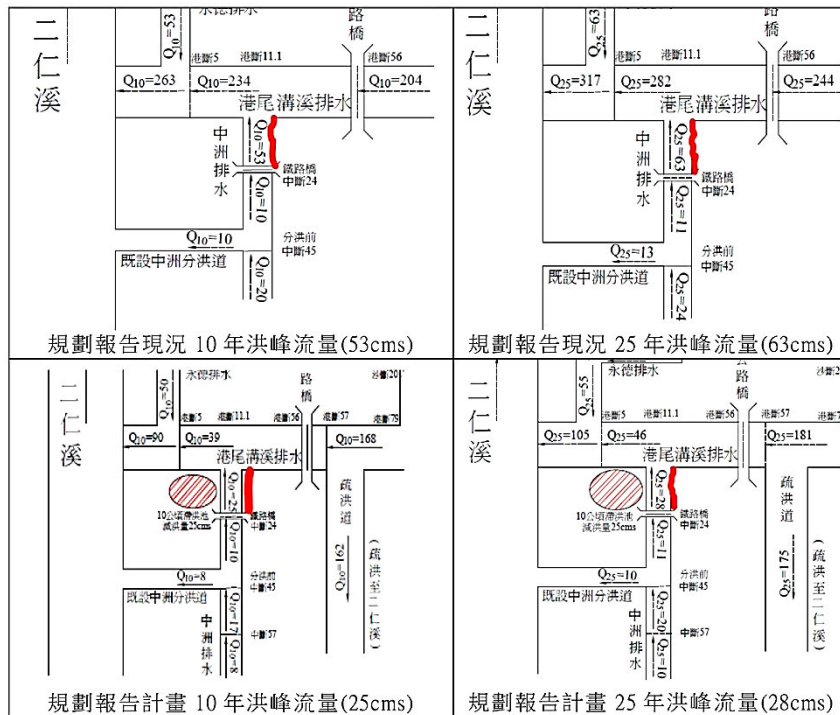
二仁溪

$Q_{10}=53$
永德排水
路橋
港斷5 港斷11.1 港斷56
$Q_{10}=263$ $Q_{10}=234$ $Q_{10}=204$
港尾溝溪排水
中洲排水
$Q_{10}=53$
鐵路橋 中斷24
$Q_{10}=10$
$Q_{10}=10$
分洪前 中斷45
既設中洲分洪道
$Q_{10}=20$

規劃報告現況 10 年洪峰流量(53cms)

二仁溪

$Q_{25}=63$
路橋
港斷5 港斷11.1 港斷56
$Q_{25}=317$ $Q_{25}=282$ $Q_{25}=244$
港尾溝溪排水
中洲排水
$Q_{25}=63$
鐵路橋 中斷24
$Q_{25}=11$
$Q_{25}=13$
分洪前 中斷45
既設中洲分洪道
$Q_{25}=24$

規劃報告現況 25 年洪峰流量(63cms)

二仁溪

$Q_{10}=50$
永德排水
路橋
港斷5 港斷11.1 港斷56 港斷57 港斷79
沙斷20
$Q_{10}=90$ $Q_{10}=39$ $Q_{10}=168$
港尾溝溪排水
疏洪道
10公頃滯洪池 減洪量25cms
$Q_{10}=28$
鐵路橋 中斷24
$Q_{10}=10$
$Q_{10}=162$
（疏洪至二仁溪）
$Q_{10}=8$
分洪前 中斷45
既設中洲分洪道
$Q_{10}=17$
中斷57
中洲排水
$Q_{10}=8$

規劃報告計畫 10 年洪峰流量(25cms)

二仁溪

$Q_{25}=55$
永德排水
路橋
港斷5 港斷11.1 港斷56 港斷57
沙斷2
$Q_{25}=105$ $Q_{25}=46$ $Q_{25}=181$
港尾溝溪排水
疏洪道
10公頃滯洪池 減洪量25cms
$Q_{25}=28$
鐵路橋 中斷24
$Q_{25}=11$
$Q_{25}=175$
（疏洪至二仁溪）
$Q_{25}=10$
分洪前 中斷45
既設中洲分洪道
$Q_{25}=20$
中斷57
中洲排水
$Q_{25}=10$

規劃報告計畫 25 年洪峰流量(28cms)